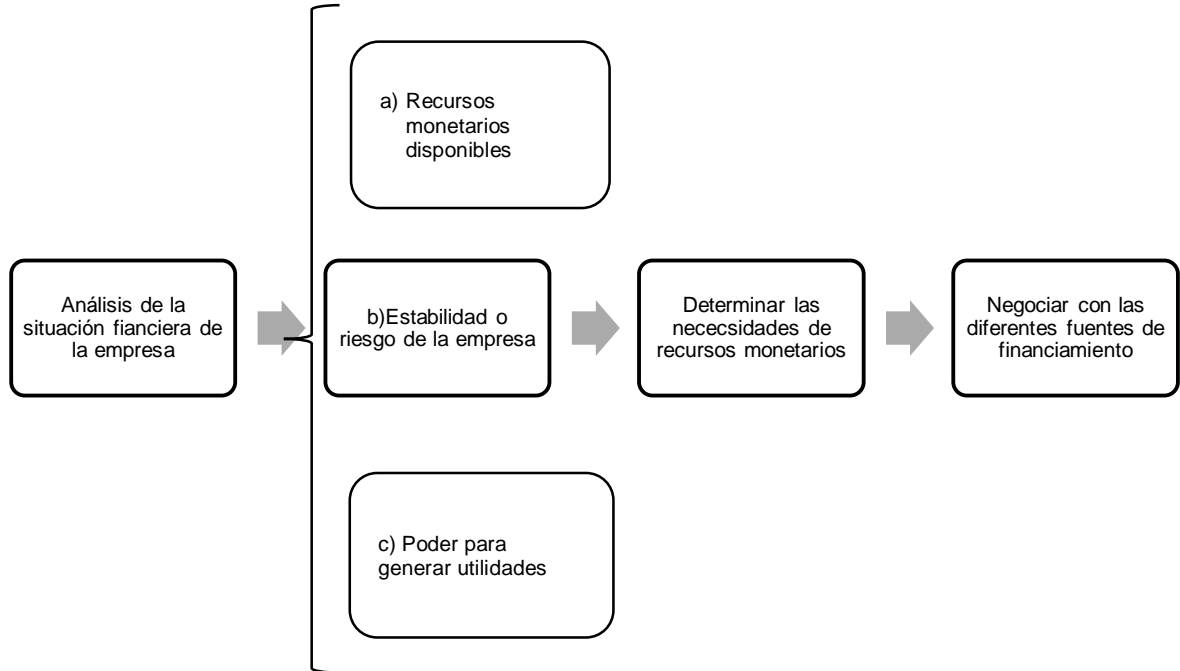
a) Recursos monetarios disponibles

Análisis de la situación fianciera de la empresa

b)Estabilidad o riesgo de la empresa

Determinar las nececsidades de recursos monetarios

Negociar con las diferentes fuentes de financiamiento

c) Poder para generar utilidades